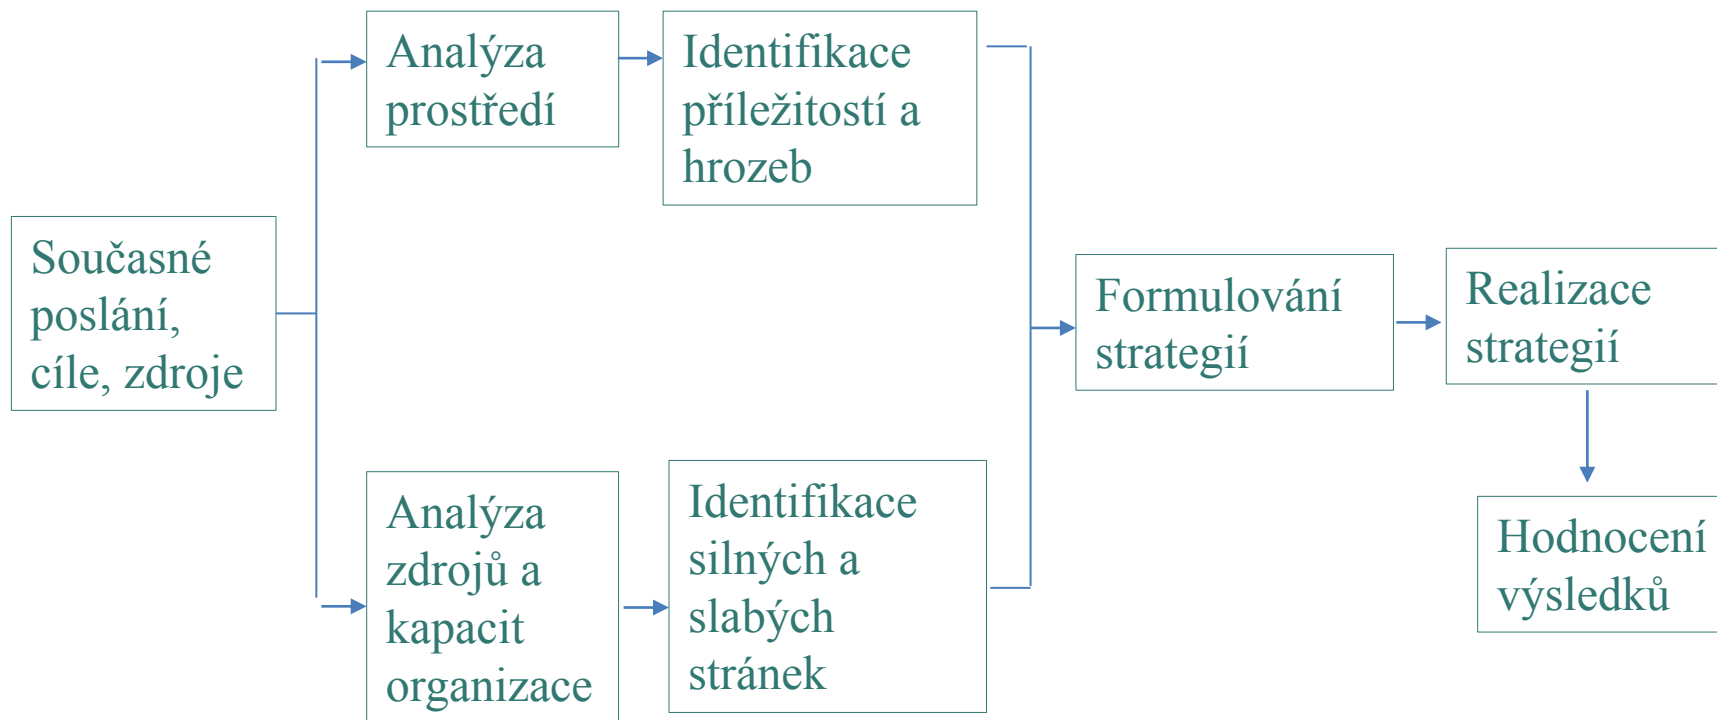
Současné poslání, cíle, zdroje

Analýza prostředí

Identifikace příležitostí a hrozeb

Analýza zdrojů a kapacit organizace

Identifikace silných a slabých stránek

Formulování strategií

Realizace strategií

Hodnocení výsledků